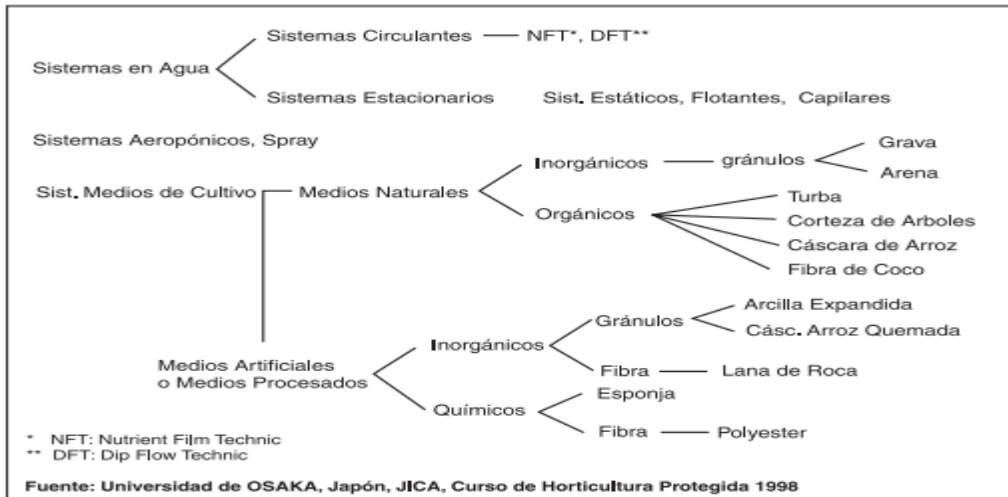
Sistemas en Agua

Sistemas Circulantes — NFT*, DFT**

Sistemas Estacionarios Sist. Estáticos, Flotantes, Capilares

Sistemas Aeropónicos, Spray

Sist. Medios de Cultivo

Medios Naturales

Inorgánicos — gránulos

Grava

Arena

Orgánicos

Turba

Corteza de Arboles

Cáscara de Arroz

Fibra de Coco

Medios Artificiales o Medios Procesados

Inorgánicos

Gránulos

Arcilla Expandida

Cásc. Arroz Quemada

Fibra — Lana de Roca

Químicos

Esponja

Fibra — Polyester

* NFT: Nutrient Film Technic
** DFT: Dip Flow Technic

Fuente: Universidad de OSAKA, Japón, JICA, Curso de Horticultura Protegida 1998